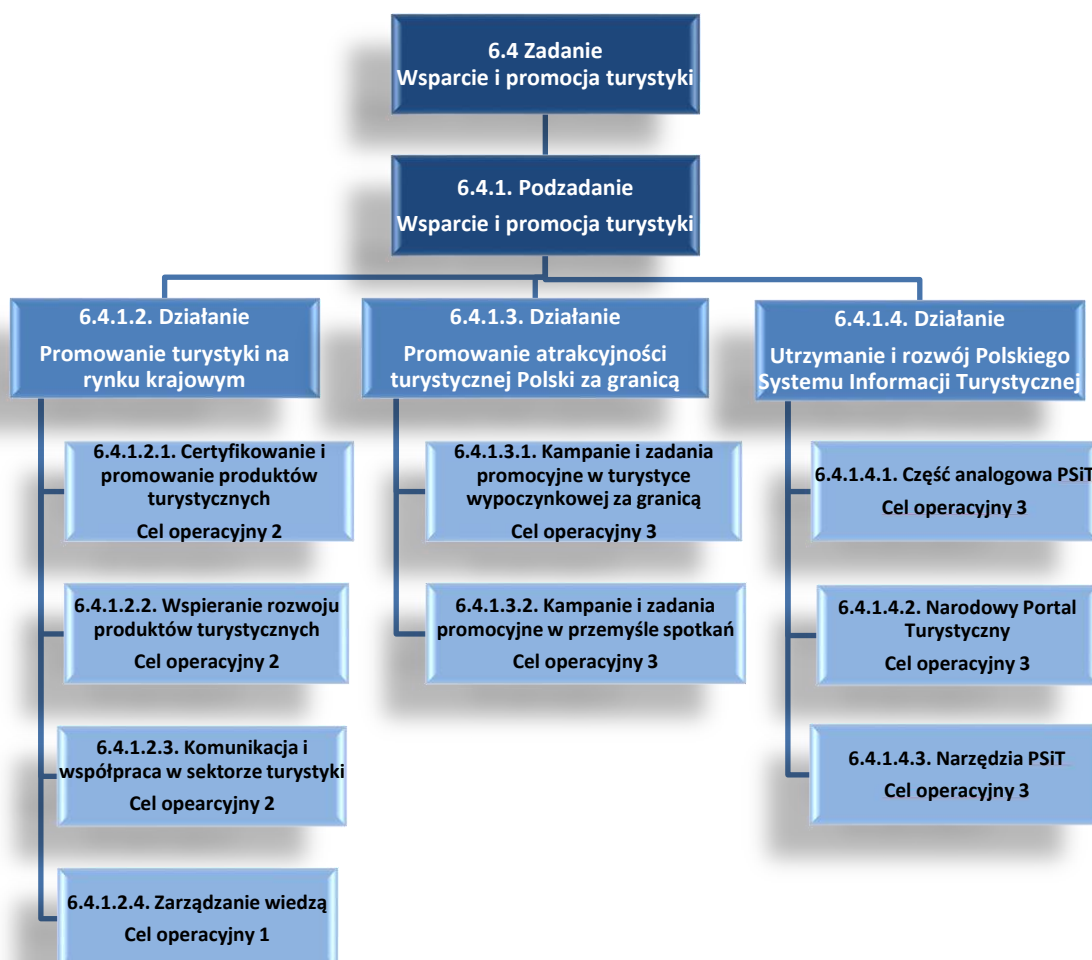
6.4 Zadanie
Wsparcie i promocja turystyki

6.4.1. Podzadanie
Wsparcie i promocja turystyki

6.4.1.2. Działanie
Promowanie turystyki na rynku krajowym

6.4.1.2.1. Certyfikowanie i promowanie produktów turystycznych
Cel operacyjny 2

6.4.1.2.2. Wspieranie rozwoju produktów turystycznych
Cel operacyjny 2

6.4.1.2.3. Komunikacja i współpraca w sektorze turystyki
Cel opearcyjny 2

6.4.1.2.4. Zarządzanie wiedzą
Cel operacyjny 1

6.4.1.3. Działanie
Promowanie atrakcyjności turystycznej Polski za granicą

6.4.1.3.1. Kampanie i zadania promocyjne w turystyce wypoczynkowej za granicą
Cel operacyjny 3

6.4.1.3.2. Kampanie i zadania promocyjne w przemyśle spotkań
Cel operacyjny 3

6.4.1.4. Działanie
Utrzymanie i rozwój Polskiego Systemu Informacji Turystycznej

6.4.1.4.1. Część analogowa PSiT
Cel operacyjny 3

6.4.1.4.2. Narodowy Portal Turystyczny
Cel operacyjny 3

6.4.1.4.3. Narzędzia PSiT
Cel operacyjny 3